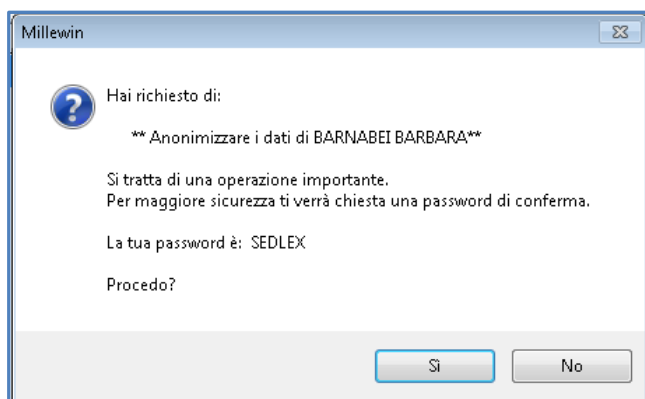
Millewin

Hai richiesto di:

** Anonimizzare i dati di BARNABEI BARBARA**

Si tratta di una operazione importante.
Per maggiore sicurezza ti verrà chiesta una password di conferma.

La tua password è: SEDLEX

Procedo?

Sì

No